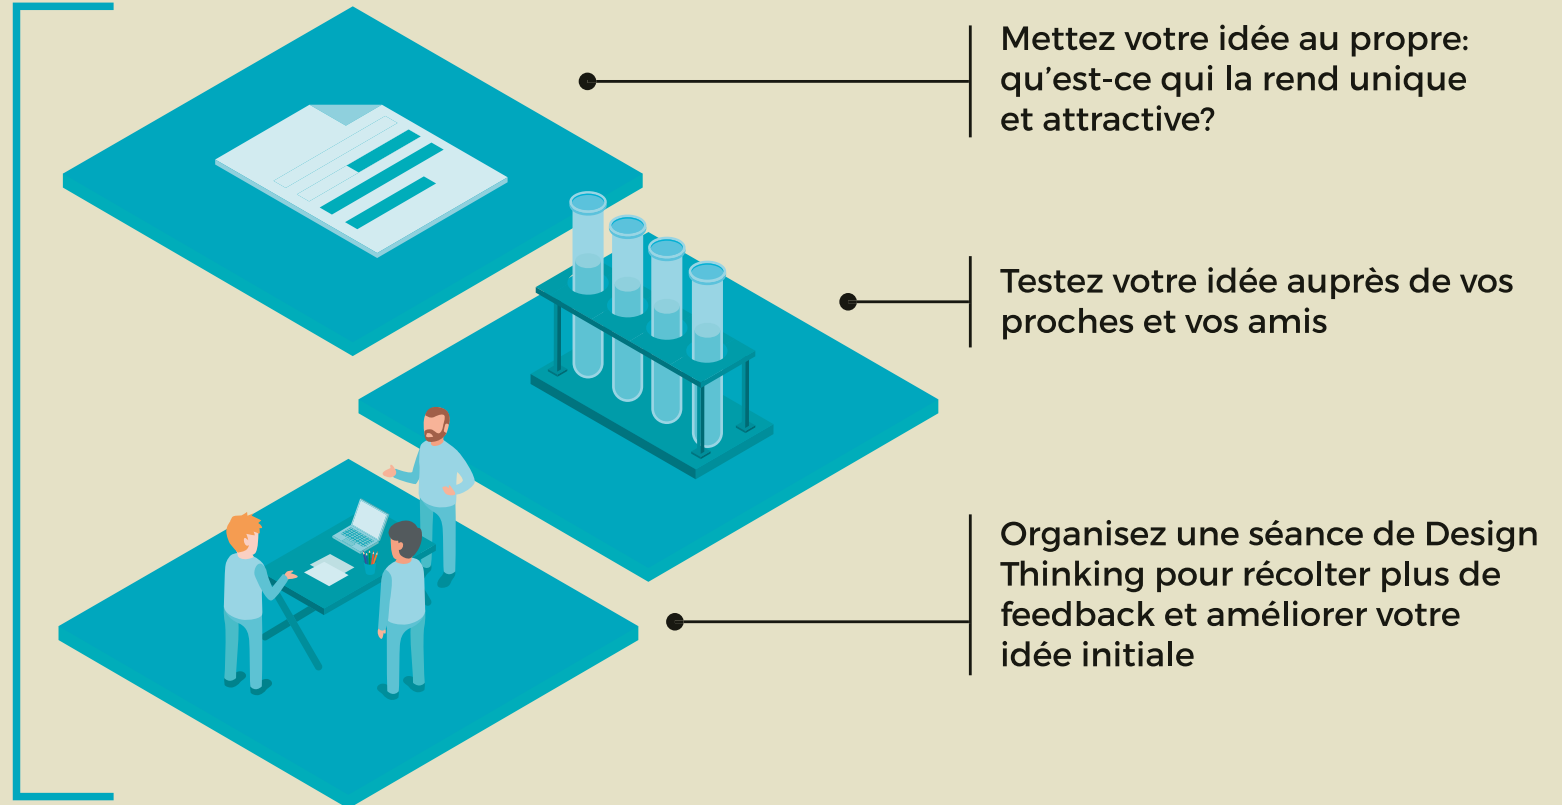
Mettez votre idée au propre: qu’est-ce qui la rend unique et attractive?

Testez votre idée auprès de vos proches et vos amis

Organisez une séance de Design Thinking pour récolter plus de feedback et améliorer votre idée initiale